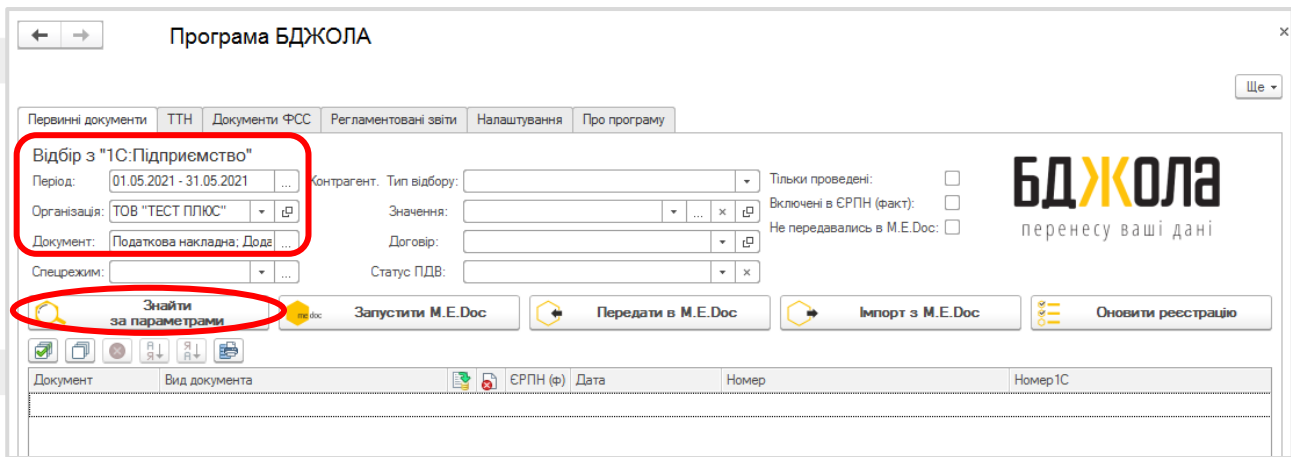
Програма БДЖОЛА

Ще

Первинні документи | ТТН | Документи ФСС | Регламентовані звіти | Налаштування | Про програму

Відбір з "1С:Підприємство"

Період: 01.05.2021 - 31.05.2021

Організація: ТОВ "ТЕСТ ПЛЮС"

Документ: Податкова накладна; Дода

Спецрежим:

Контрагент. Тип відбору:

Значення:

Договір:

Статус ПДВ:

Тільки проведені:

Включені в ЄРПН (факт):

Не передавались в M.E.Doc:

БДЖОЛА
перенесу ваші дані

Знайти за параметрами

me doc Запустити M.E.Doc

Передати в M.E.Doc

Імпорт з M.E.Doc

Оновити реєстрацію

| Документ | Вид документа | | | ЄРПН (ф) | Дата | Номер | Номер1С |
|---|---|---|---|---|---|---|---|